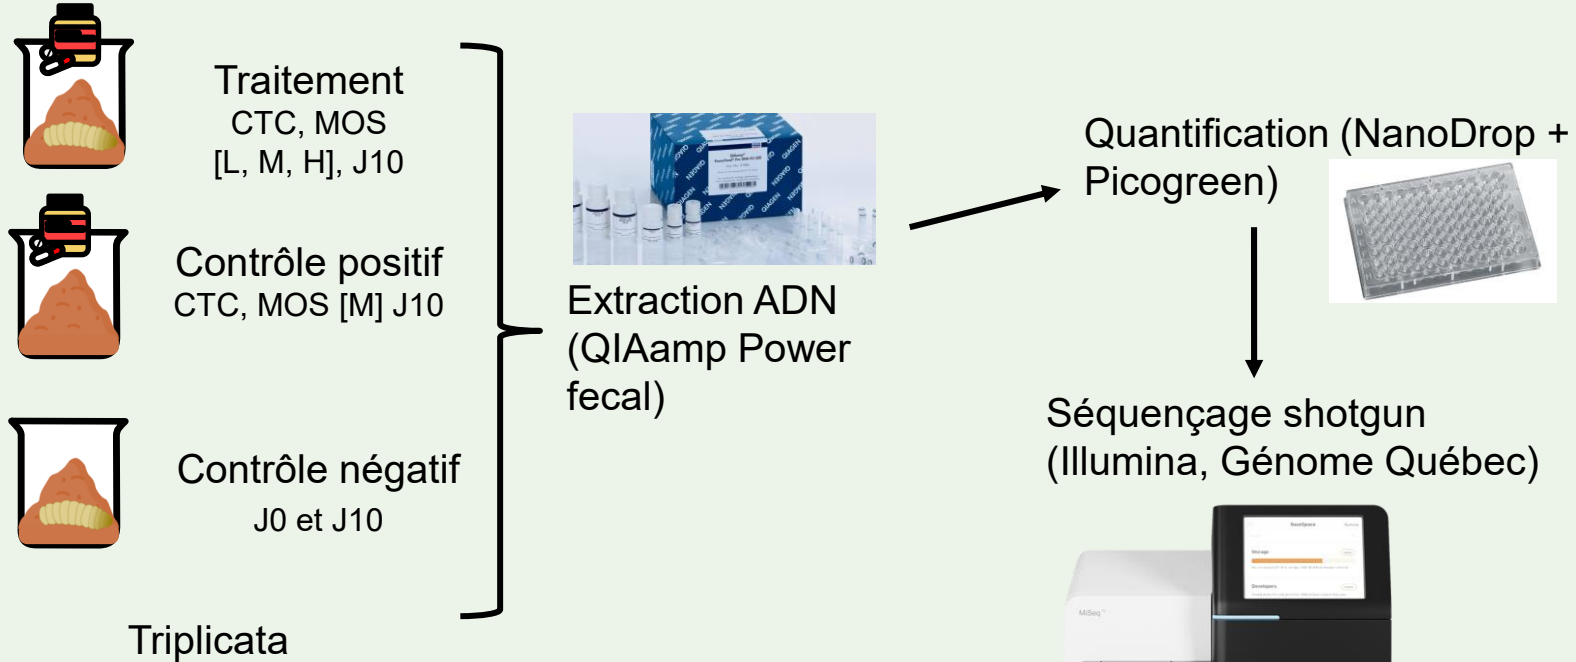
Traitement
CTC, MOS
[L, M, H], J10

Contrôle positif
CTC, MOS [M] J10

Contrôle négatif
J0 et J10

Triplicata

Extraction ADN (QIAamp Power fecal)

Quantification (NanoDrop + Picogreen)

Séquençage shotgun (Illumina, Génome Québec)